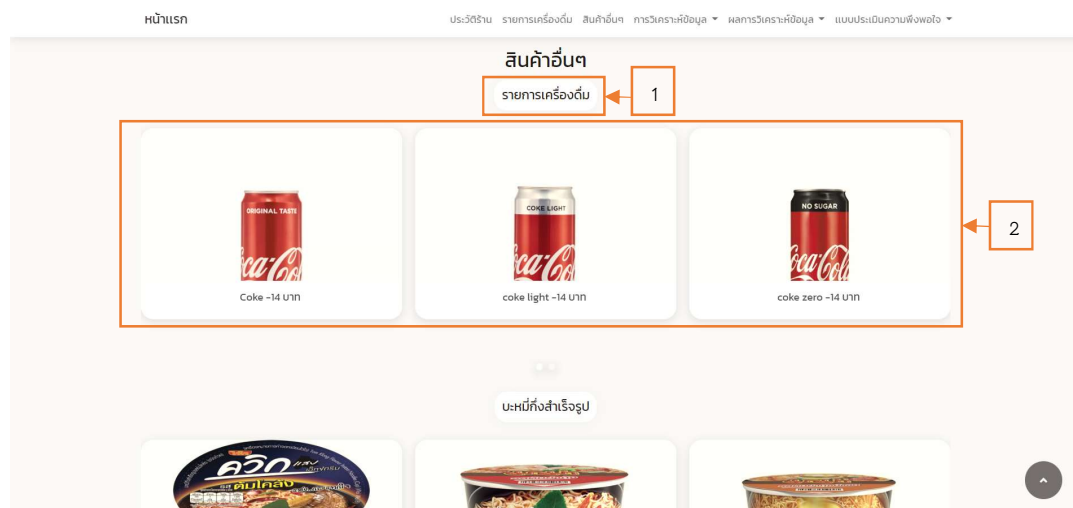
หน้าแรก

ประวัติร้าน รายการเครื่องดื่ม สินค้าอื่นๆ การวิเคราะห์ข้อมูล ▾ ผลการวิเคราะห์ข้อมูล ▾ แบบประเมินความพึงพอใจ ▾

สินค้าอื่นๆ

รายการเครื่องดื่ม

1

ORIGINAL TASTE
Coca-Cola
Coke -14 บาท

COKE LIGHT
Coca-Cola
coke light -14 บาท

NO SUGAR
Coca-Cola
coke zero -14 บาท

2

บะหมี่กึ่งสำเร็จรูป

ควิก
แสบ
ต้มโคล้ง